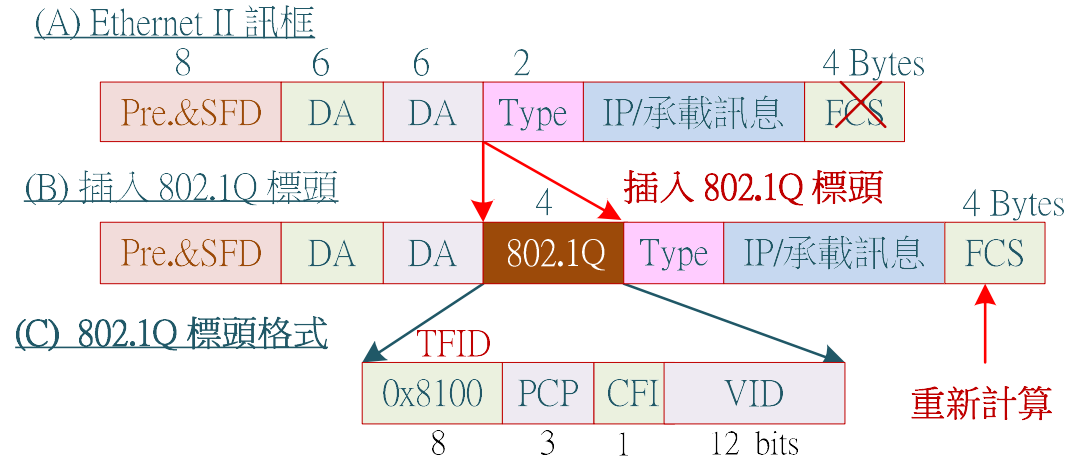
(A) Ethernet II 訊框

| 8 | 6 | 6 | 2 | | 4 Bytes |
|---|---|---|---|---|---|
| Pre.&SFD | DA | DA | Type | IP/承載訊息 | FCS |

(B) 插入 802.1Q 標頭

插入 802.1Q 標頭

| | | | 4 | | | 4 Bytes |
|---|---|---|---|---|---|---|
| Pre.&SFD | DA | DA | 802.1Q | Type | IP/承載訊息 | FCS |

(C) 802.1Q 標頭格式

TFID

| 0x8100 | PCP | CFI | VID |
|---|---|---|---|
| 8 | 3 | 1 | 12 bits |

重新計算